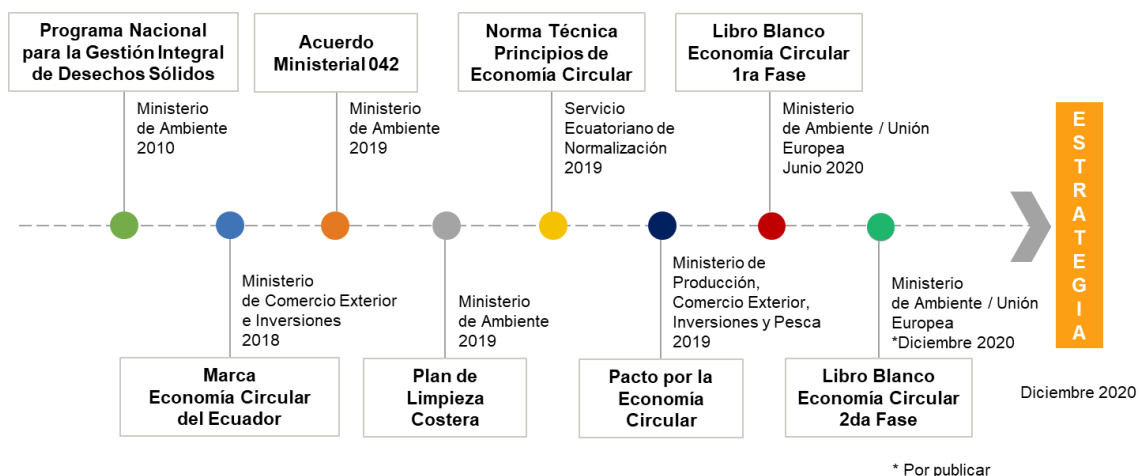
Programa Nacional para la Gestión Integral de Desechos Sólidos

Ministerio de Ambiente 2010

Acuerdo Ministerial 042

Ministerio de Ambiente 2019

Norma Técnica Principios de Economía Circular

Servicio Ecuatoriano de Normalización 2019

Libro Blanco Economía Circular 1ra Fase

Ministerio de Ambiente / Unión Europea Junio 2020

E S T R A T E G I A

Ministerio de Comercio Exterior e Inversiones 2018

Marca Economía Circular del Ecuador

Ministerio de Ambiente 2019

Plan de Limpieza Costera

Ministerio de Producción, Comercio Exterior, Inversiones y Pesca 2019

Pacto por la Economía Circular

Ministerio de Ambiente / Unión Europea *Diciembre 2020

Libro Blanco Economía Circular 2da Fase

Diciembre 2020

* Por publicar